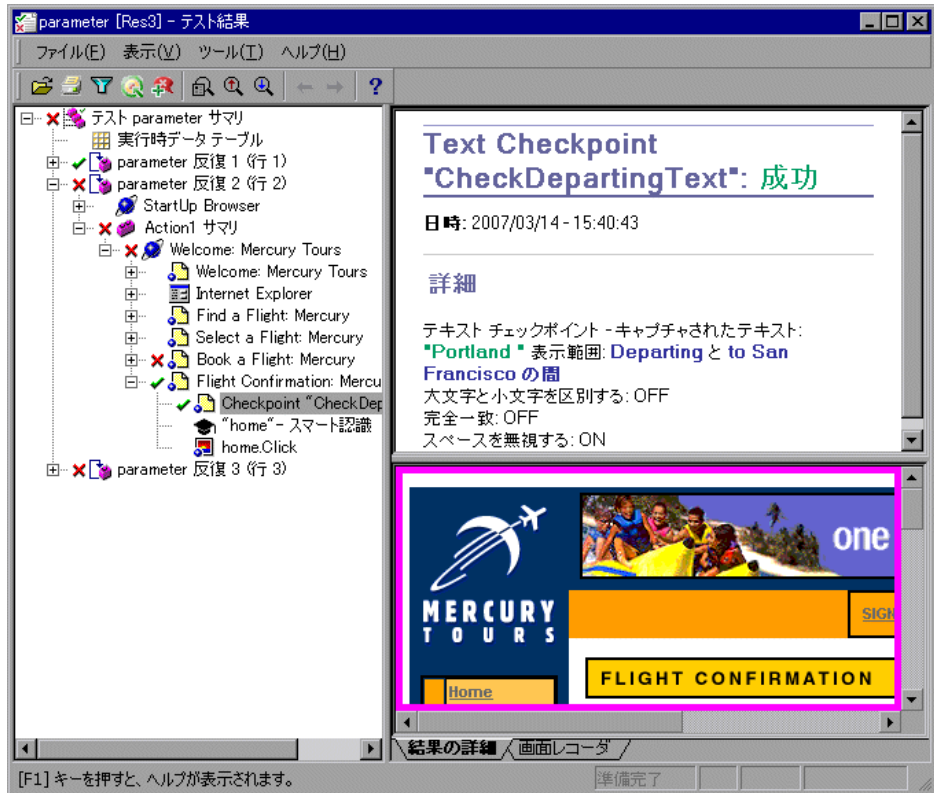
parameter [Res3] - テスト結果

ファイル(F) 表示(V) ツール(T) ヘルプ(H)

テスト parameter サマリ
実行時データ テーブル
parameter 反復 1 (行 1)
parameter 反復 2 (行 2)
StartUp Browser
Action1 サマリ
Welcome: Mercury Tours
Welcome: Mercury Tours
Internet Explorer
Find a Flight: Mercury
Select a Flight: Mercury
Book a Flight: Mercury
Flight Confirmation: Mercu
Checkpoint "CheckDep
"home"- スマート認識
home.Click
parameter 反復 3 (行 3)

Text Checkpoint "CheckDepartingText": 成功

日時: 2007/03/14 - 15:40:43

詳細

テキスト チェックポイント - キャプチャされたテキスト: "Portland " 表示範囲: Departing と to San Francisco の間
大文字と小文字を区別する: OFF
完全一致: OFF
スペースを無視する: ON

MERCURY TOURS
one
SIGN
FLIGHT CONFIRMATION
Home

結果の詳細 画面レコーダ

[F1] キーを押すと、ヘルプが表示されます。
準備完了